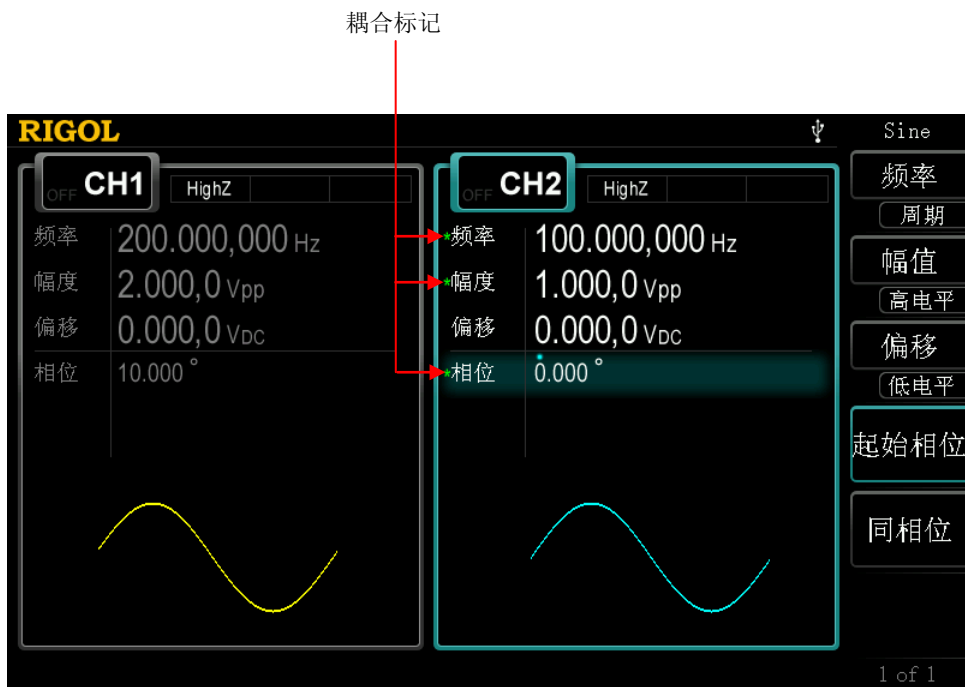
耦合标记

RIGOL

Sine

OFF CH1 HighZ

频率 200.000,000 Hz
幅度 2.000,0 Vpp
偏移 0.000,0 VDC
相位 10.000 °

OFF CH2 HighZ

*频率 100.000,000 Hz
*幅度 1.000,0 Vpp
偏移 0.000,0 VDC
*相位 0.000 °

频率
周期
幅值
高电平
偏移
低电平
起始相位
同相位

1 of 1